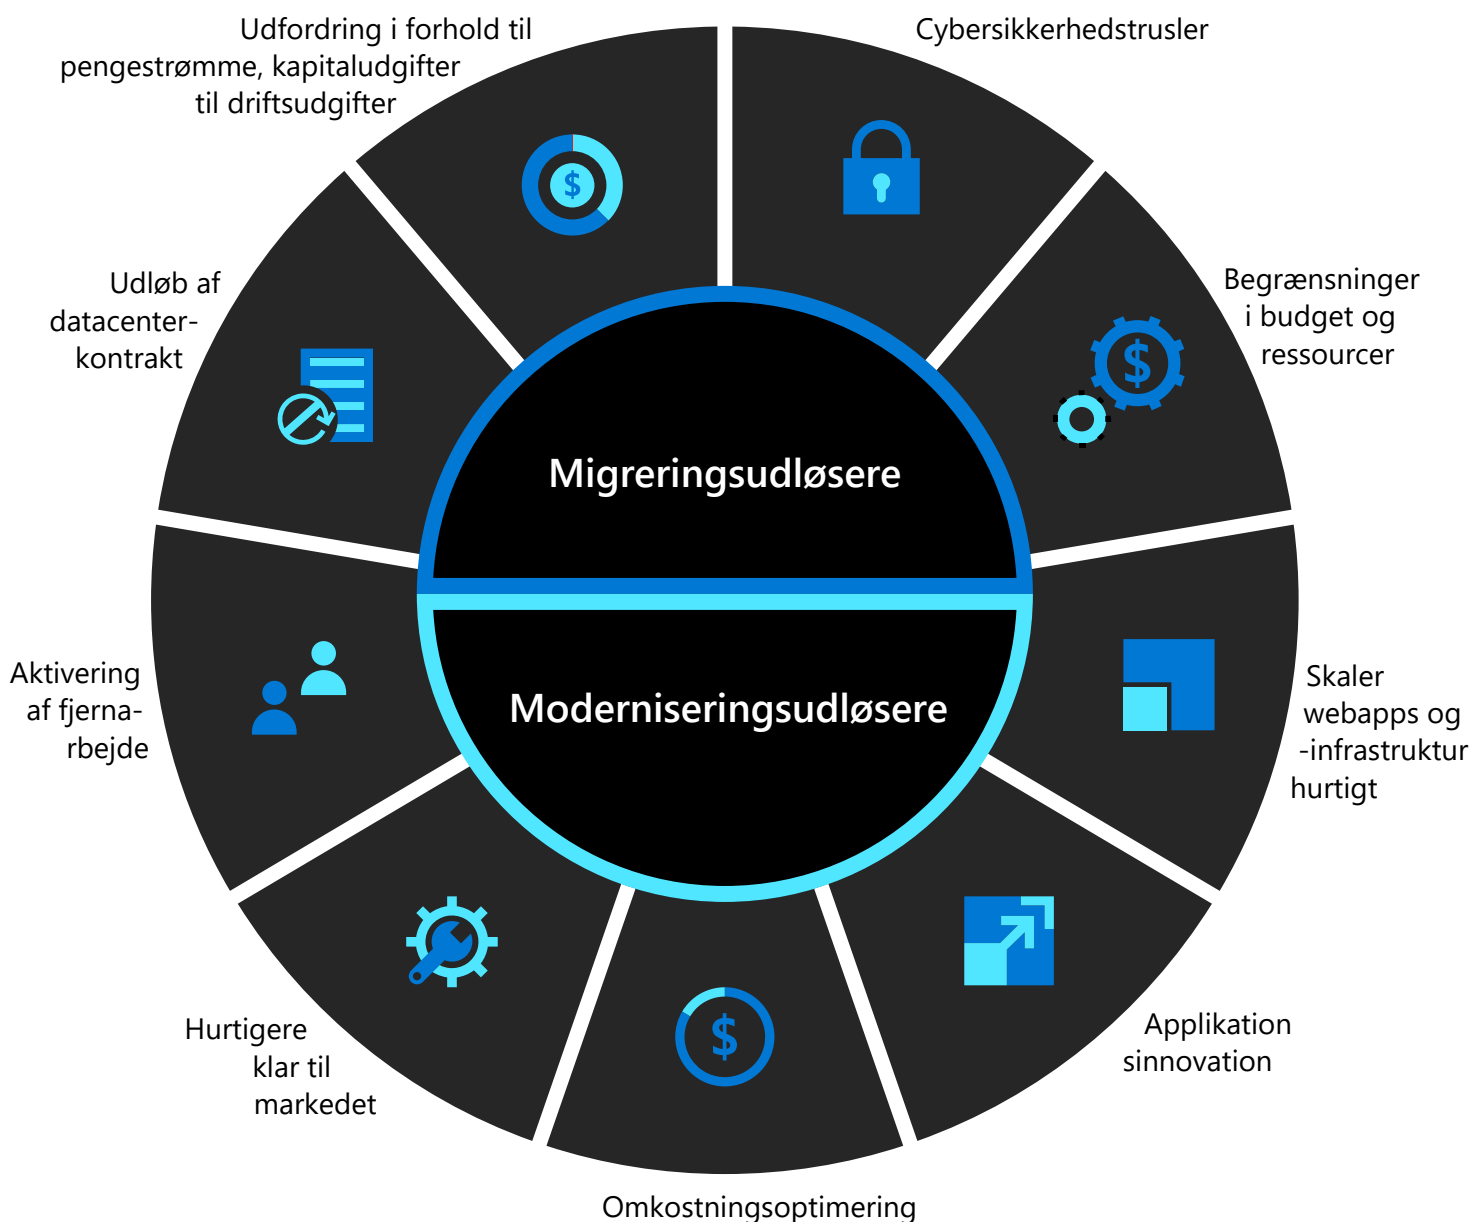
Udfordring i forhold til pengestrømme, kapitaludgifter til driftsudgifter

Cybersikkerhedstrusler

Udløb af datacenter-kontrakt

Begrænsninger i budget og ressourcer

Migreringsudløsere

Moderniseringsudløsere

Aktivering af fjerna-rbejde

Skaler webapps og -infrastruktur hurtigt

Hurtigere klar til markedet

Applikation sinnovation

Omkostningsoptimering